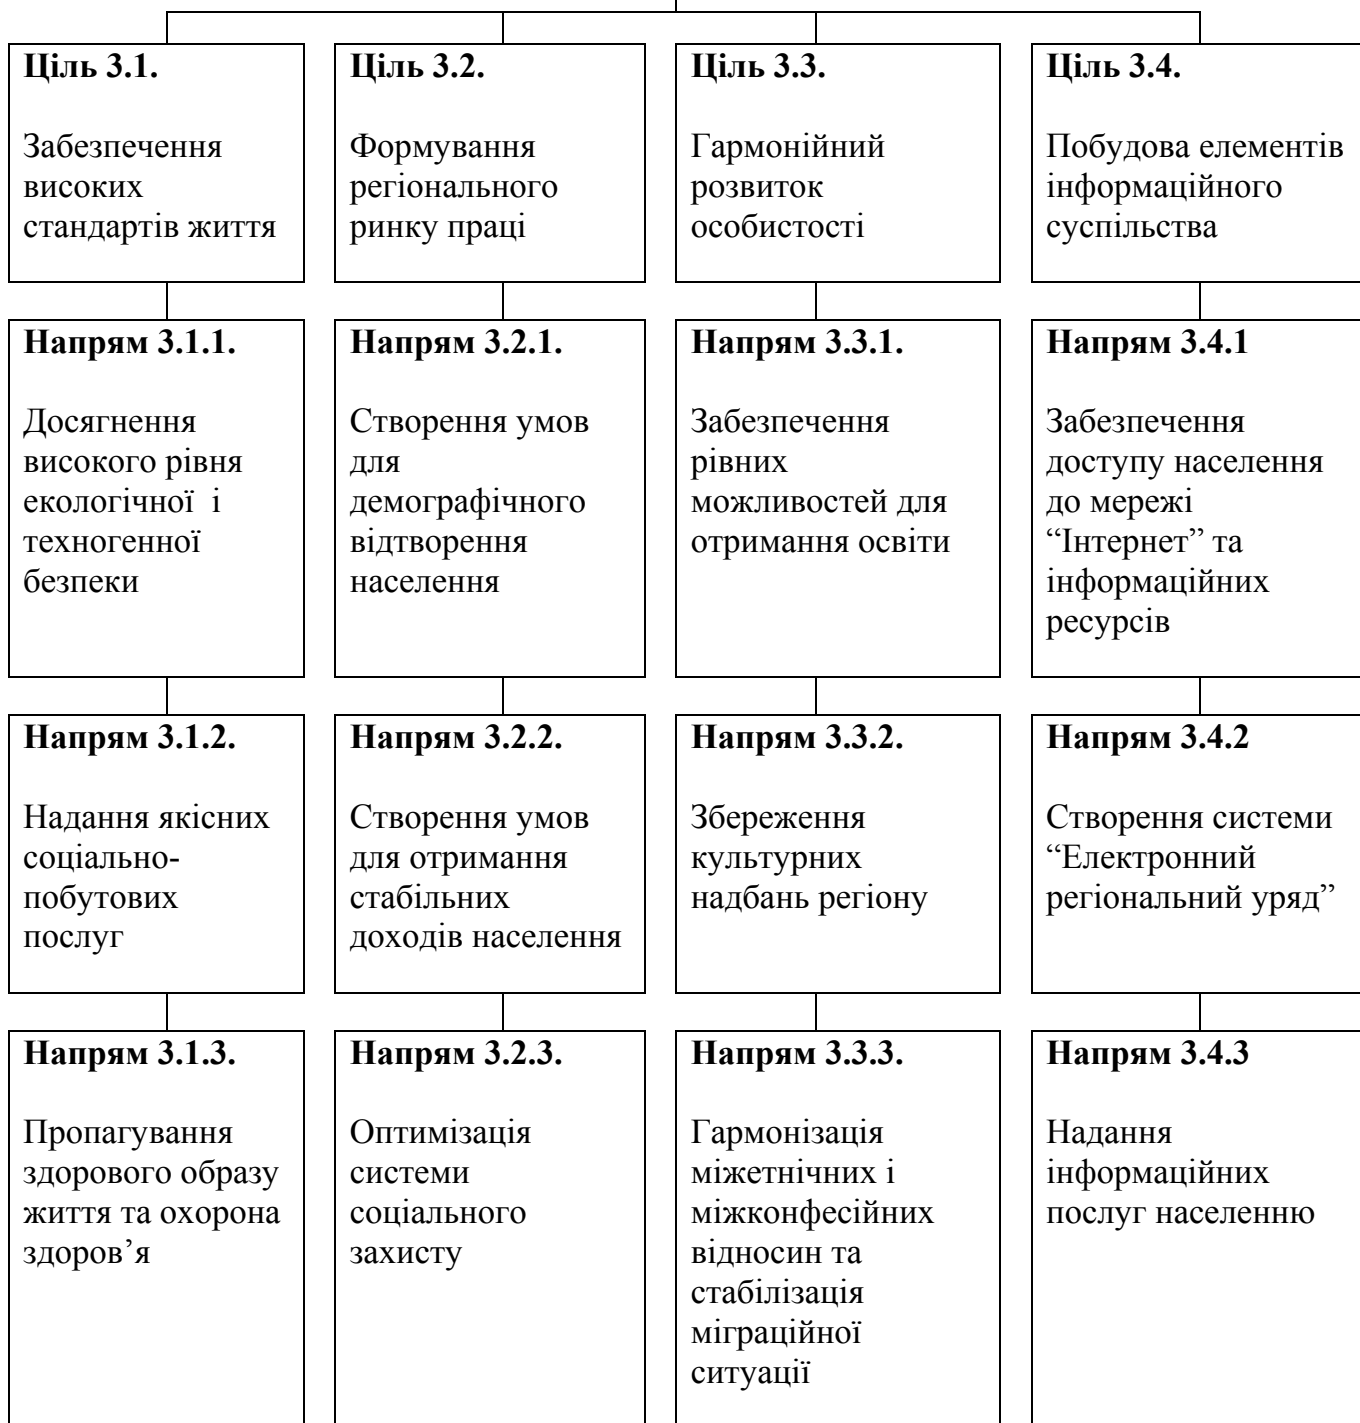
**Ціль 3.1.**

Забезпечення високих стандартів життя

**Напрям 3.1.1.**

Досягнення високого рівня екологічної і техногенної безпеки

**Напрям 3.1.2.**

Надання якісних соціально-побутових послуг

**Напрям 3.1.3.**

Пропагування здорового образу життя та охорона здоров’я

**Ціль 3.2.**

Формування регіонального ринку праці

**Напрям 3.2.1.**

Створення умов для демографічного відтворення населення

**Напрям 3.2.2.**

Створення умов для отримання стабільних доходів населення

**Напрям 3.2.3.**

Оптимізація системи соціального захисту

**Ціль 3.3.**

Гармонійний розвиток особистості

**Напрям 3.3.1.**

Забезпечення рівних можливостей для отримання освіти

**Напрям 3.3.2.**

Збереження культурних надбань регіону

**Напрям 3.3.3.**

Гармонізація міжетнічних і міжконфесійних відносин та стабілізація міграційної ситуації

**Ціль 3.4.**

Побудова елементів інформаційного суспільства

**Напрям 3.4.1**

Забезпечення доступу населення до мережі “Інтернет” та інформаційних ресурсів

**Напрям 3.4.2**

Створення системи “Електронний регіональний уряд”

**Напрям 3.4.3**

Надання інформаційних послуг населенню